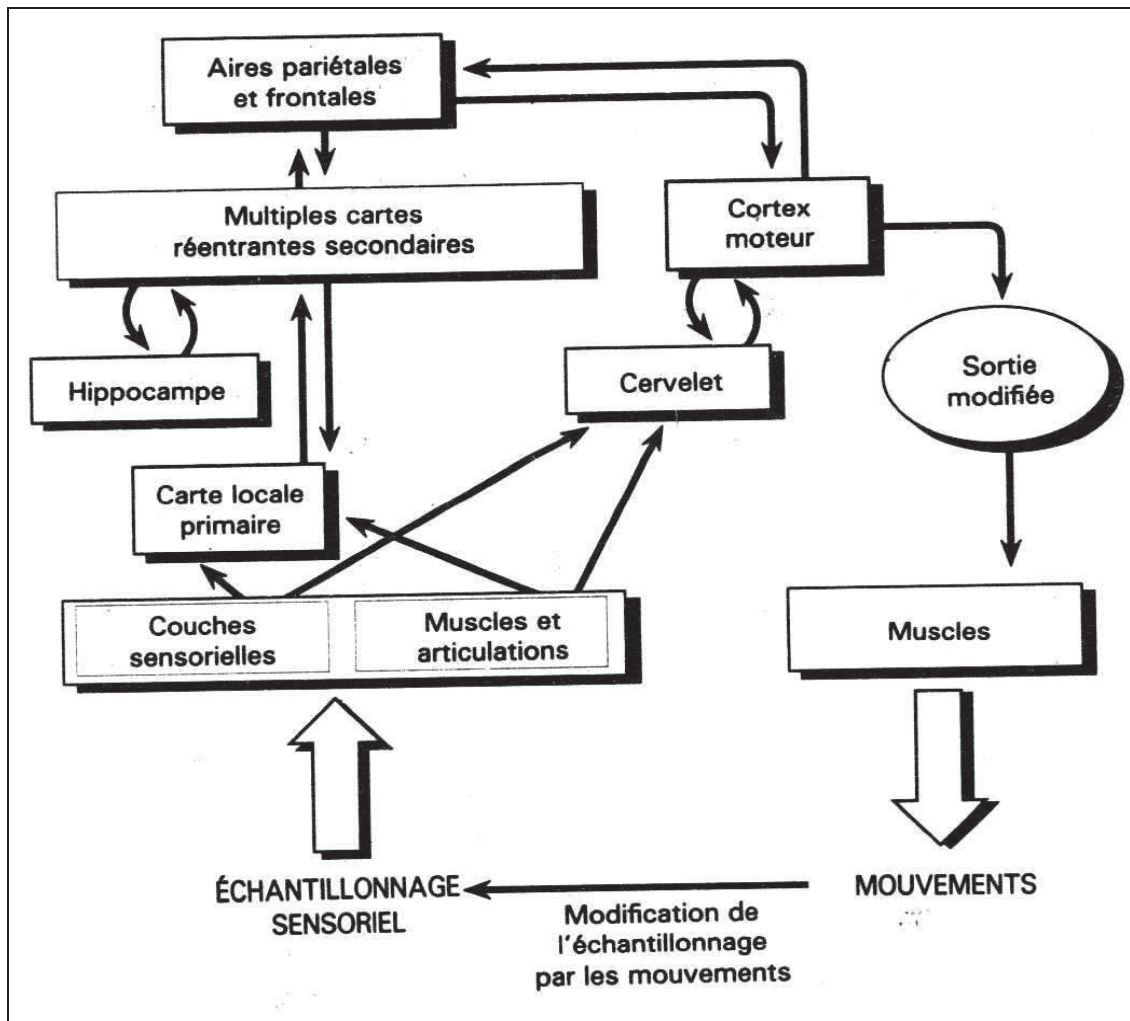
Aires pariétales et frontales

Multiples cartes réentrantes secondaires

Cortex moteur

Hippocampe

Cervelet

Sortie modifiée

Carte locale primaire

Couches sensorielles

Muscles et articulations

Muscles

ÉCHANTILLONNAGE SENSORIEL

MOUVEMENTS

Modification de l'échantillonnage par les mouvements